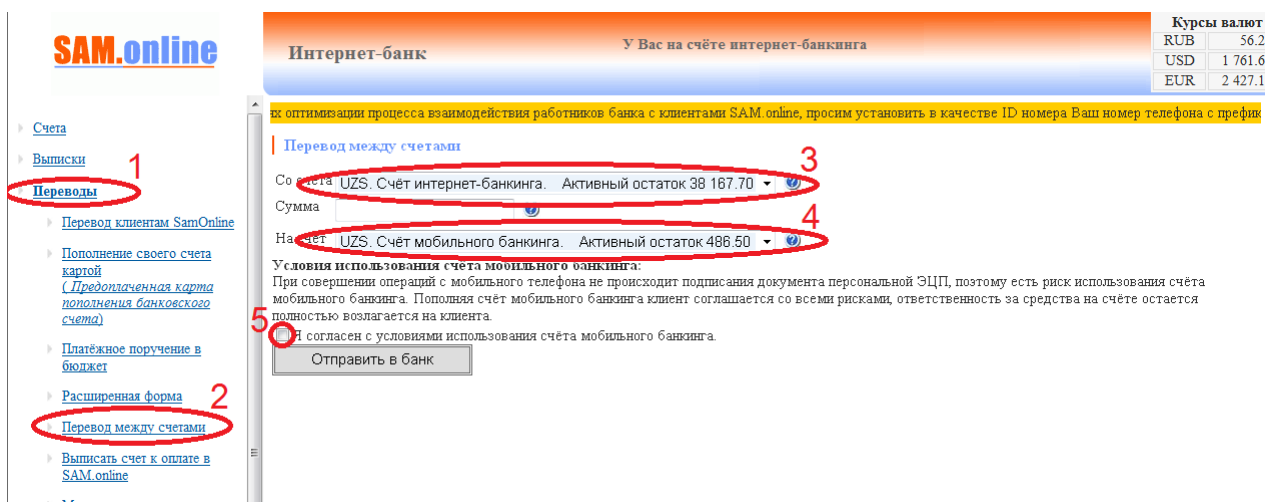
SAM.online

Интернет-банк

У Вас на счёте интернет-банкинга

| Курсы валют | |
|---|---|
| RUB | 56.2 |
| USD | 1 761.6 |
| EUR | 2 427.1 |

Счета
Выписки
Переводы
Перевод клиентам SamOnline
Пополнение своего счета картой ( Предоплаченная карта пополнения банковского счета)
Платёжное поручение в бюджет
Расширенная форма
Перевод между счетами
Выписать счет к оплате в SAM.online

1
2

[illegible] оптимизации процесса взаимодействия работников банка с клиентами SAM.online, просим установить в качестве ID номера Ваш номер телефона с префик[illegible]

Перевод между счетами

3
Со счета UZS. Счёт интернет-банкинга. Активный остаток 38 167.70

Сумма

4
На счет UZS. Счёт мобильного банкинга. Активный остаток 486.50

Условия использования счета мобильного банкинга:
При совершении операций с мобильного телефона не происходит подписания документа персональной ЭЦП, поэтому есть риск использования счёта мобильного банкинга. Пополняя счёт мобильного банкинга клиент соглашается со всеми рисками, ответственность за средства на счёте остается полностью возлагается на клиента.

5
Я согласен с условиями использования счёта мобильного банкинга.

Отправить в банк